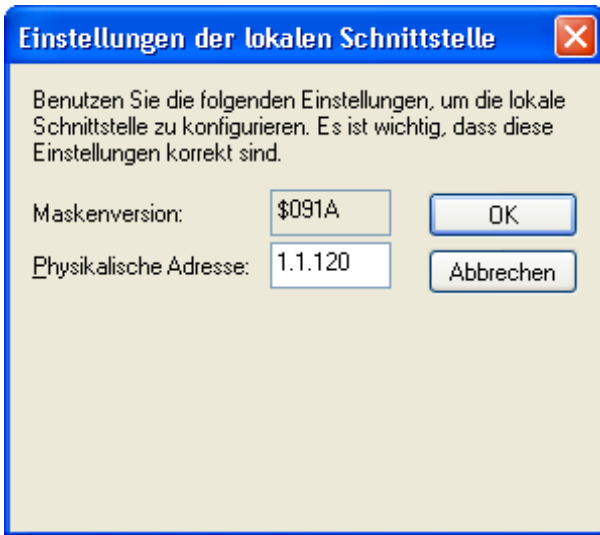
Einstellungen der lokalen Schnittstelle

Benutzen Sie die folgenden Einstellungen, um die lokale Schnittstelle zu konfigurieren. Es ist wichtig, dass diese Einstellungen korrekt sind.

Maskenversion: \$091A

Physikalische Adresse: 1.1.120

OK

Abbrechen